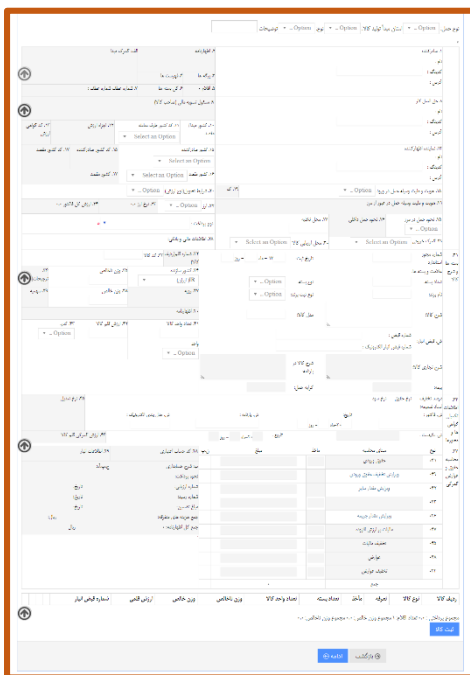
نوع اظهار: Option -- | محل صدور کالا: Option -- | نوع: Option -- | توضیحات:

۱. صادرکننده
نام:
کد:
آدرس:

۲. اظهارنامه
۳. برگ ها
۴. کل بسته ها
۵. اقلام
۶. شماره قطعه شماره قطعه

۸. طرف اصل کار
نام:
کد:
آدرس:

۹. مسئول تسویه مالی (صاحب کالا)

۱۰. کشور مبدا
۱۱. کشور طرف معامله
Select an Option
۱۲. اطلاعات ارزش
۱۳. کد کالای

۱۴. اظهارکننده/نماینده
نام:
کد:
آدرس:

۱۵. کشور صادرکننده
۱۶. کد کشور صادرکننده
۱۷. کد کشور مقصد
Select an Option

۱۸. هویت و ملیت وسیله حمل در ورود
۱۹. کد
۲۰. شرایط تحویل
Option --

۲۱. هویت و ملیت وسیله حمل در مرز
۲۲. ارز
۲۳. نرخ ارز
۲۴. ارزش کل
۲۵. نحوه حمل در مرز
۲۶. نحوه حمل داخلی
۲۷. محل تخلیه
۲۸. اطلاعات مالی و بانکی
Option --
۲۹. گمرک خروج
۳۰. محل ارزیابی کالا
Select an Option

۳۱. شرح کالا، بسته ها و علامات
علامات و شماره ها
تعداد بسته
نوع بسته
Option --
Option --
۳۲. ردیف
۳۳. کد تعرفه کالا
۳۴. کد کشور سازنده
۳۵. وزن ناخالص
۳۶. ترجیحات
۳۷. رویه
۳۸. وزن خالص
۳۹. سهمیه
۴۰. اظهاریه
۴۱. واحد اضافی
۴۲. ارزش قلم کالا
۴۳. کد
Option --

محل کالا
شماره گمرکی
شرح کالا
نوع ارز
مجوزها
شماره مجوز
تاریخ
شماره قبض
تاریخ و سریال

۴۴. اطلاعات اضافی
۴۵. تعدیل
۴۶. ارزش آماری
۴۷. محاسبه حقوق و عوارض

نوع | مبنای محاسبه | نرخ | مبلغ
حقوق ورودی
عوارض
هزینه
جمع

۴۸. تعویق پرداخت
۴۹. شناسه انبار
تعیین ماهیت
عوارض
مالیات
تخفیف عوارض

ردیف کالا | کد تعرفه | نوع کالا | تعداد بسته | تعداد واحد کالا | وزن خالص | وزن ناخالص | ارزش کالا | شماره قبض انبار

مجموع پرداختی: ۰ | تعداد اقلام: ۰ | مجموع وزن ناخالص: ۰ | مجموع وزن خالص: ۰

ثبت کالا

بازگشت
ذخیره